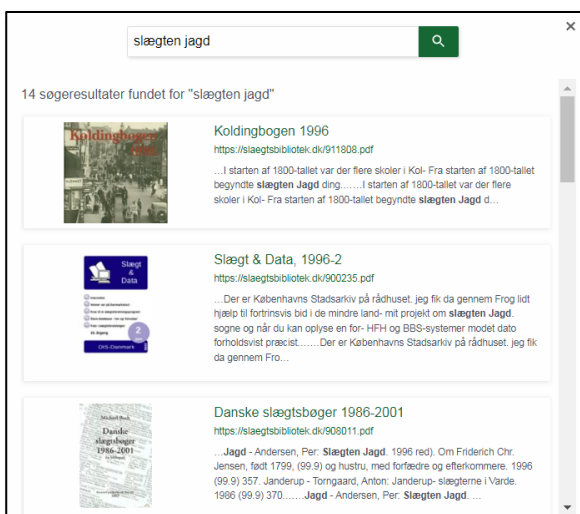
slægten jagd

×

14 søgeresultater fundet for "slægten jagd"

Koldingbogen 1996

Koldingbogen 1996

https://slaegtsbibliotek.dk/911808.pdf

...I starten af 1800-tallet var der flere skoler i Kol- Fra starten af 1800-tallet begyndte **slægten Jagd** ding.......I starten af 1800-tallet var der flere skoler i Kol- Fra starten af 1800-tallet begyndte **slægten Jagd** d...

Slægt & Data

2

DIS-Danmark

Slægt & Data, 1996-2

https://slaegtsbibliotek.dk/900235.pdf

...Der er Københavns Stadsarkiv på rådhuset. jeg fik da gennem Frog lidt hjælp til fortrinsvis bid i de mindre land- mit projekt om **slægten Jagd**. sogne og når du kan oplyse en for- HFH og BBS-systemer modet dato forholdsvist præcist.......Der er Københavns Stadsarkiv på rådhuset. jeg fik da gennem Fro...

Danske slægtsbøger 1986-2001

Danske slægtsbøger 1986-2001

https://slaegtsbibliotek.dk/908011.pdf

...**Jagd** - Andersen, Per: **Slægten Jagd**. 1996 red). Om Friderich Chr. Jensen, født 1799, (99.9) og hustru, med forfædre og efterkommere. 1996 (99.9) 357. Janderup - Torngaard, Anton: Janderup- slægterne i Varde. 1986 (99.9) 370.......**Jagd** - Andersen, Per: **Slægten Jagd**. ...